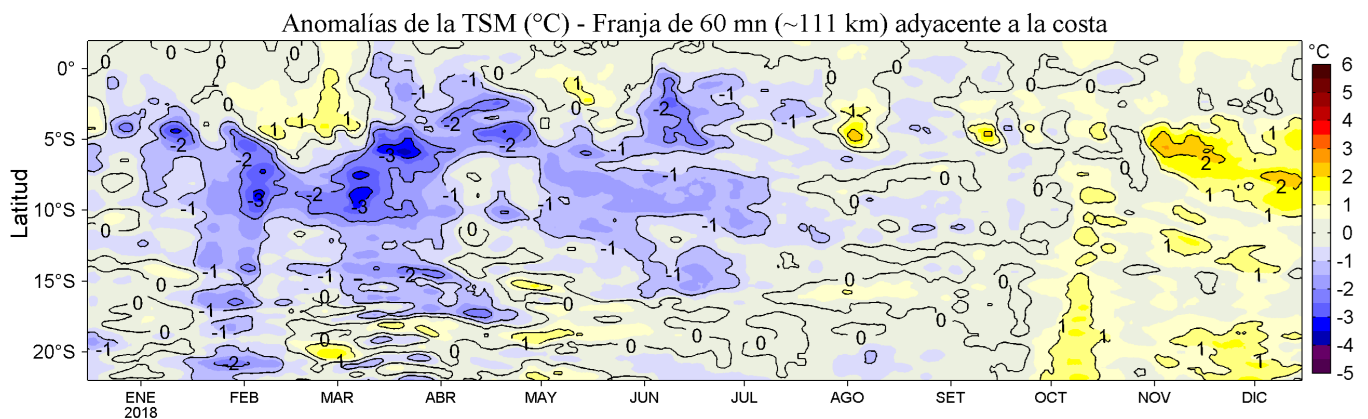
Anomalías de la TSM (°C) - Franja de 60 mn (~111 km) adyacente a la costa

Latitud

0°
5°S
10°S
15°S
20°S

ENE
2018
FEB
MAR
ABR
MAY
JUN
JUL
AGO
SET
OCT
NOV
DIC

°C
6
5
4
3
2
1
0
-1
-2
-3
-4
-5

0
0
-1
-2
-2
-3
-1
-2
-3
-3
-2
-1
-2
-2
-1
-1
1
1
1
0
-1
0
-1
-1
-1
-1
-1
-2
-1
-1
-1
-1
-1
0
0
0
0
0
0
0
0
0
0
1
1
1
2
2
1
1
1
1
1
1
1
-1
-1
-2
-1
0
0
0
0
-1
0
1
-1
0
0
-2
-1
0
1